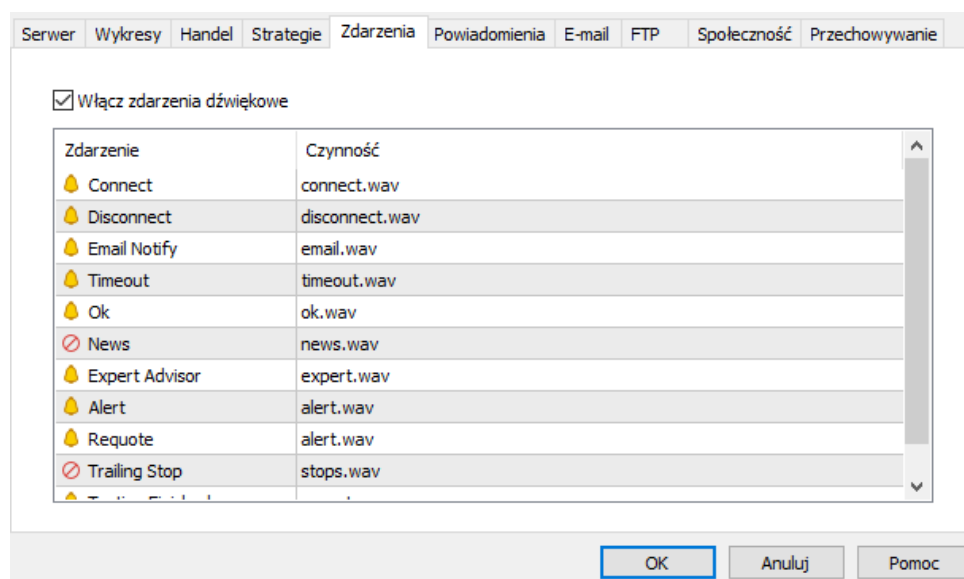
Serwer | Wykresy | Handel | Strategie | Zdarzenia | Powiadomienia | E-mail | FTP | Społeczność | Przechowywanie

Włącz zdarzenia dźwiękowe

| Zdarzenie | Czynność |
|---|---|
| Connect | connect.wav |
| Disconnect | disconnect.wav |
| Email Notify | email.wav |
| Timeout | timeout.wav |
| Ok | ok.wav |
| News | news.wav |
| Expert Advisor | expert.wav |
| Alert | alert.wav |
| Requote | alert.wav |
| Trailing Stop | stops.wav |
| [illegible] | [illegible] |

OK | Anuluj | Pomoc